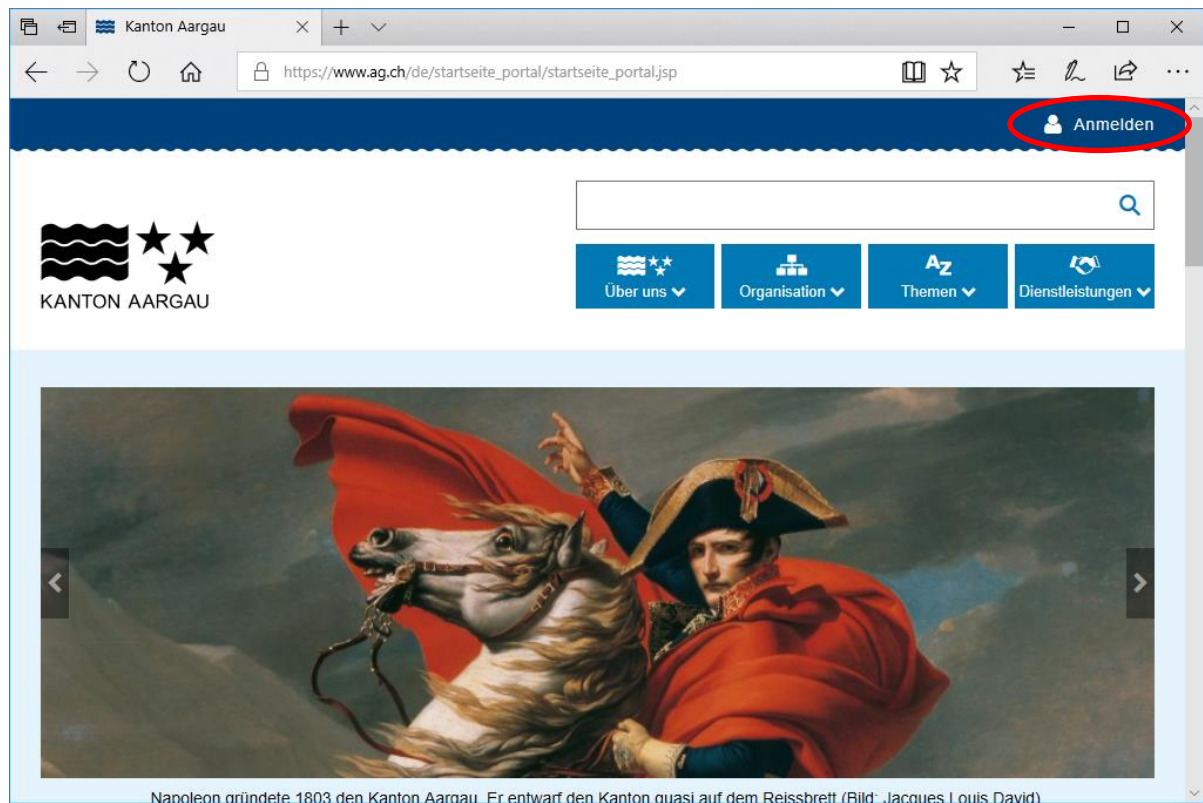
Kanton Aargau

https://www.ag.ch/de/startseite_portal/startseite_portal.jsp

Anmelden

KANTON AARGAU

Über uns
Organisation
Themen
Dienstleistungen

Napoleon gründete 1803 den Kanton Aargau. Er entwarf den Kanton quasi auf dem Reissbrett (Bild: Jacques Louis David)